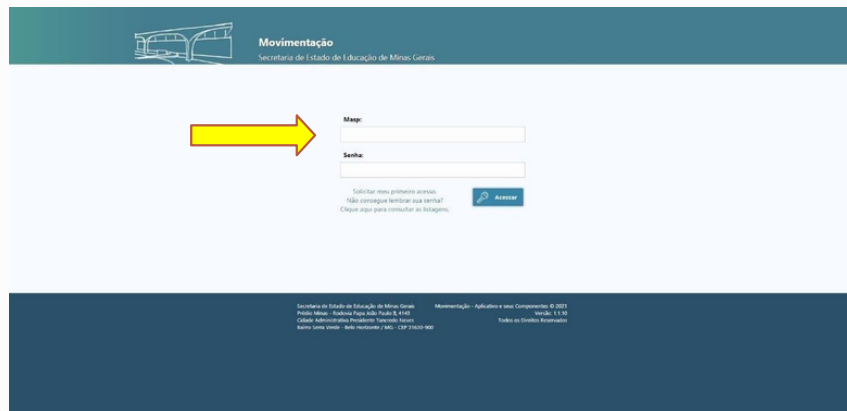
Movimentação
Secretaria de Estado de Educação de Minas Gerais

Masp:

Senha:

Solicitar meu primeiro acesso.
Não consegue lembrar sua senha?
Clique aqui para consultar as listagens.

Acessar

Secretaria de Estado de Educação de Minas Gerais
Prédio Minas - Rodovia Papa João Paulo II, 4143
Cidade Administrativa Presidente Tancredo Neves
Bairro Serra Verde - Belo Horizonte / MG - CEP 31630-900

Movimentação - Aplicativo e seus Componentes © 2021
Versão: 1.1.10
Todos os Direitos Reservados